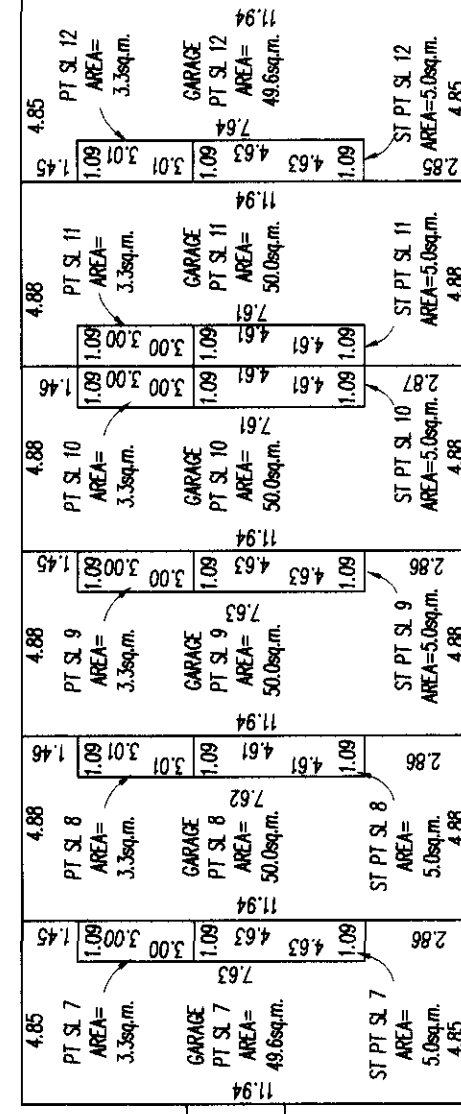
4.85
PT SL 12
AREA=
3.3sq.m.
GARAGE
PT SL 12
AREA=
49.6sq.m.
ST PT SL 12
AREA=5.0sq.m.
4.85
11.94
1.45
1.09
3.01
3.01
7.64
1.09
4.63
4.63
1.09
2.85

4.88
PT SL 11
AREA=
3.3sq.m.
GARAGE
PT SL 11
AREA=
50.0sq.m.
ST PT SL 11
AREA=5.0sq.m.
4.88
11.94
1.09
3.00
3.00
7.61
1.09
4.61
4.61
1.09

4.88
PT SL 10
AREA=
3.3sq.m.
GARAGE
PT SL 10
AREA=
50.0sq.m.
ST PT SL 10
AREA=5.0sq.m.
4.88
1.46
1.09
3.00
3.00
7.61
1.09
4.61
4.61
1.09
2.87

4.88
PT SL 9
AREA=
3.3sq.m.
GARAGE
PT SL 9
AREA=
50.0sq.m.
ST PT SL 9
AREA=5.0sq.m.
4.88
11.94
1.45
1.09
3.00
3.00
7.63
1.09
4.63
4.63
1.09
2.86

4.88
PT SL 8
AREA=
3.3sq.m.
GARAGE
PT SL 8
AREA=
50.0sq.m.
ST PT SL 8
AREA=
5.0sq.m.
4.88
11.94
1.46
1.09
3.01
3.01
7.62
1.09
4.61
4.61
1.09
2.86

4.85
PT SL 7
AREA=
3.3sq.m.
GARAGE
PT SL 7
AREA=
49.6sq.m.
ST PT SL 7
AREA=
5.0sq.m.
4.85
11.94
1.45
1.09
3.00
3.00
7.63
1.09
4.63
4.63
1.09
2.86
11.94